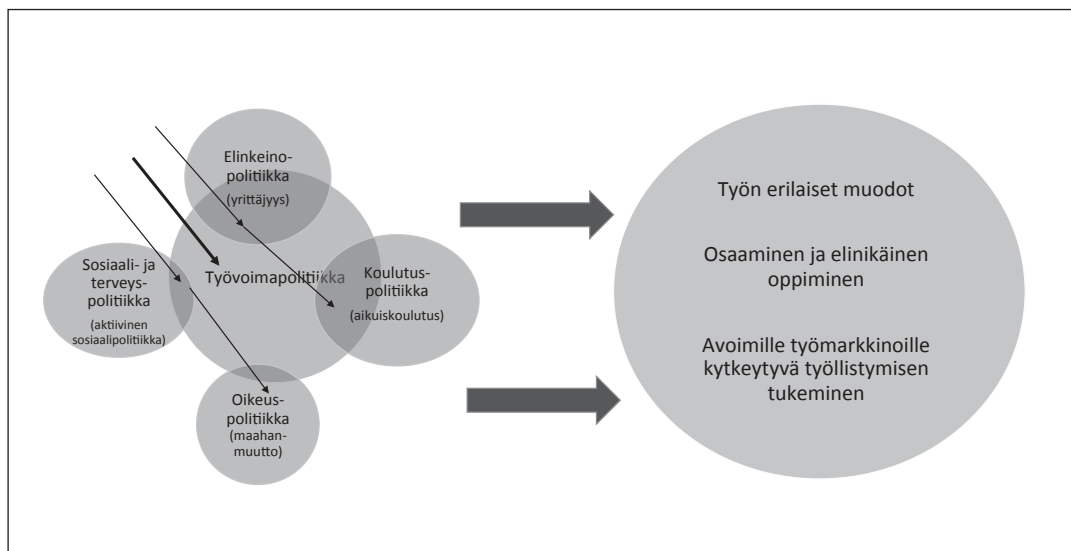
Elinkeinopolitiikka
(yrittäjyys)

Sosiaali- ja terveyspolitiikka
(aktiivinen sosiaalipolitiikka)

Työvoimapolitiikka

Koulutuspolitiikka
(aikuiskoulutus)

Oikeuspolitiikka
(maahanmuutto)

Työn erilaiset muodot

Osaaminen ja elinikäinen oppiminen

Avoimille työmarkkinoille kytkeytyvä työllistymisen tukeminen